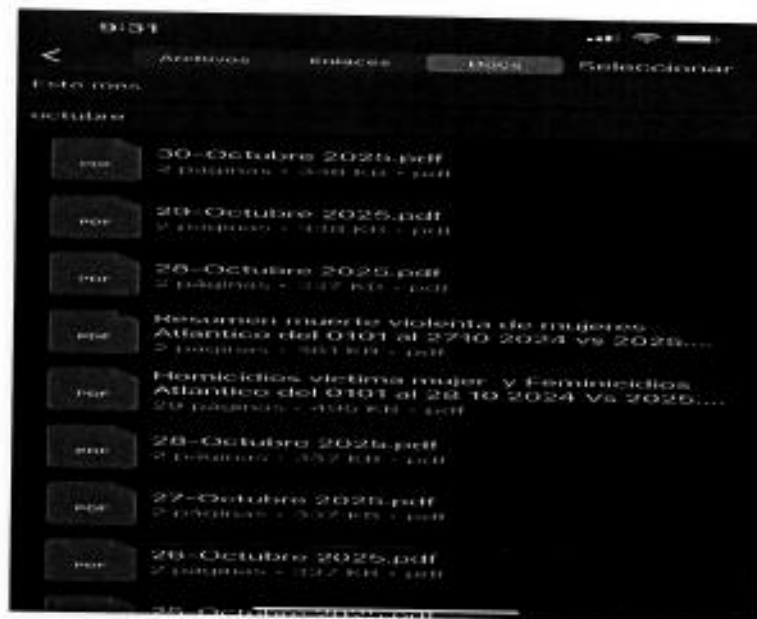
9:31

<

Archivos

Enlaces

Docs

Seleccionar

Este mes

octubre

PDF

30-Octubre 2025.pdf

2 páginas · 348 KB · pdf

PDF

29-Octubre 2025.pdf

2 páginas · 338 KB · pdf

PDF

28-Octubre 2025.pdf

2 páginas · 337 KB · pdf

PDF

Resumen muerte violenta de mujeres Atlantico del 0101 al 2710 2024 vs 2025....

2 páginas · 361 KB · pdf

PDF

Homicidios victima mujer y Feminicidios Atlantico del 0101 al 28 10 2024 vs 2025....

29 páginas · 456 KB · pdf

PDF

28-Octubre 2025.pdf

2 páginas · 337 KB · pdf

PDF

27-Octubre 2025.pdf

2 páginas · 337 KB · pdf

PDF

26-Octubre 2025.pdf

2 páginas · 337 KB · pdf

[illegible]